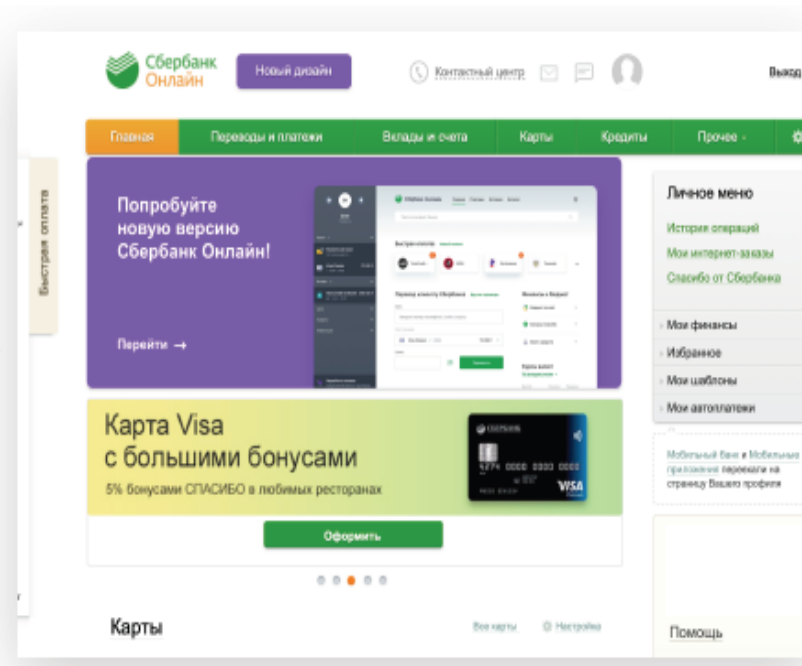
Сбербанк Онлайн

Новый дизайн

Контактный центр

Выход

Главная | Переводы и платежи | Вклады и счета | Карты | Кредиты | Прочее

Быстрая оплата

Попробуйте новую версию Сбербанк Онлайн!

Перейти →

Карта Visa с большими бонусами

5% бонусами СПАСИБО в любимых ресторанах

СБЕРБАНК

4274 0000 0000 0000

VISA

Оформить

Карты

Все карты

Настройка

Личное меню

История операций

Мои интернет-заказы

Спасибо от Сбербанка

Мои финансы

Избранное

Мои шаблоны

Мои автоплатежи

Мобильный банк и Мобильные приложения переехали на страницу Вашего профиля

Помощь